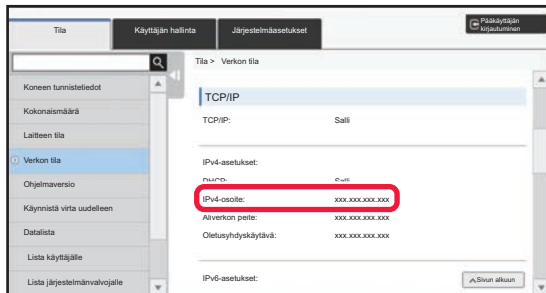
Tila

Käyttäjän hallinta

Järjestelmäasetukset

Pääkäyttäjän kirjautuminen

Koneen tunnistetiedot

Kokonaismäärä

Laitteen tila

Verkon tila

Ohjelmaversio

Käynnistä virta uudelleen

Datalista

Lista käyttäjälle

Lista järjestelmänvalvojalle

Tila > Verkon tila

TCP/IP

TCP/IP: Salli

IPv4-asetukset:

DHCP: Salli

IPv4-osoite: xxx.xxx.xxx.xxx

Aliverkon peite: xxx.xxx.xxx.xxx

Oletusyhdyskäytävä: xxx.xxx.xxx.xxx

IPv6-asetukset:

Sivun alkuun